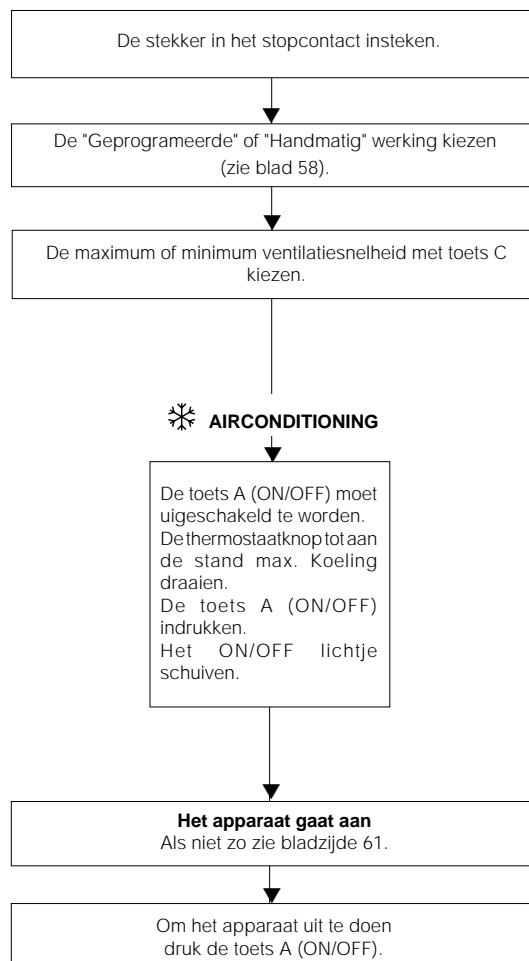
De stekker in het stopcontact insteken.

De "Geprogrameerde" of "Handmatig" werking kiezen (zie blad 58).

De maximum of minimum ventilatiesnelheid met toets C kiezen.

AIRCONDITIONING

De toets A (ON/OFF) moet uigeschakeld te worden.
De thermostaatknop tot aan de stand max. Koeling draaien.
De toets A (ON/OFF) indrukken.
Het ON/OFF lichtje schuiven.

**Het apparaat gaat aan**
Als niet zo zie bladzijde 61.

Om het apparaat uit te doen druk de toets A (ON/OFF).